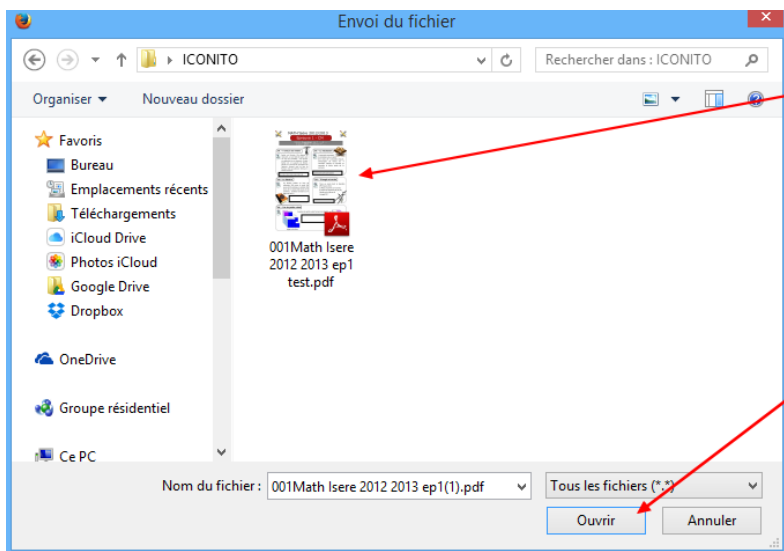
Envoi du fichier

ICONITO

Rechercher dans : ICONITO

Organiser ▾ Nouveau dossier

Favoris
Bureau
Emplacements récents
Téléchargements
iCloud Drive
Photos iCloud
Google Drive
Dropbox

OneDrive

Groupe résidentiel

Ce PC

001Math Isere 2012 2013 ep1 test.pdf

Nom du fichier : 001Math Isere 2012 2013 ep1(1).pdf

Tous les fichiers (*.*)

Ouvrir

Annuler